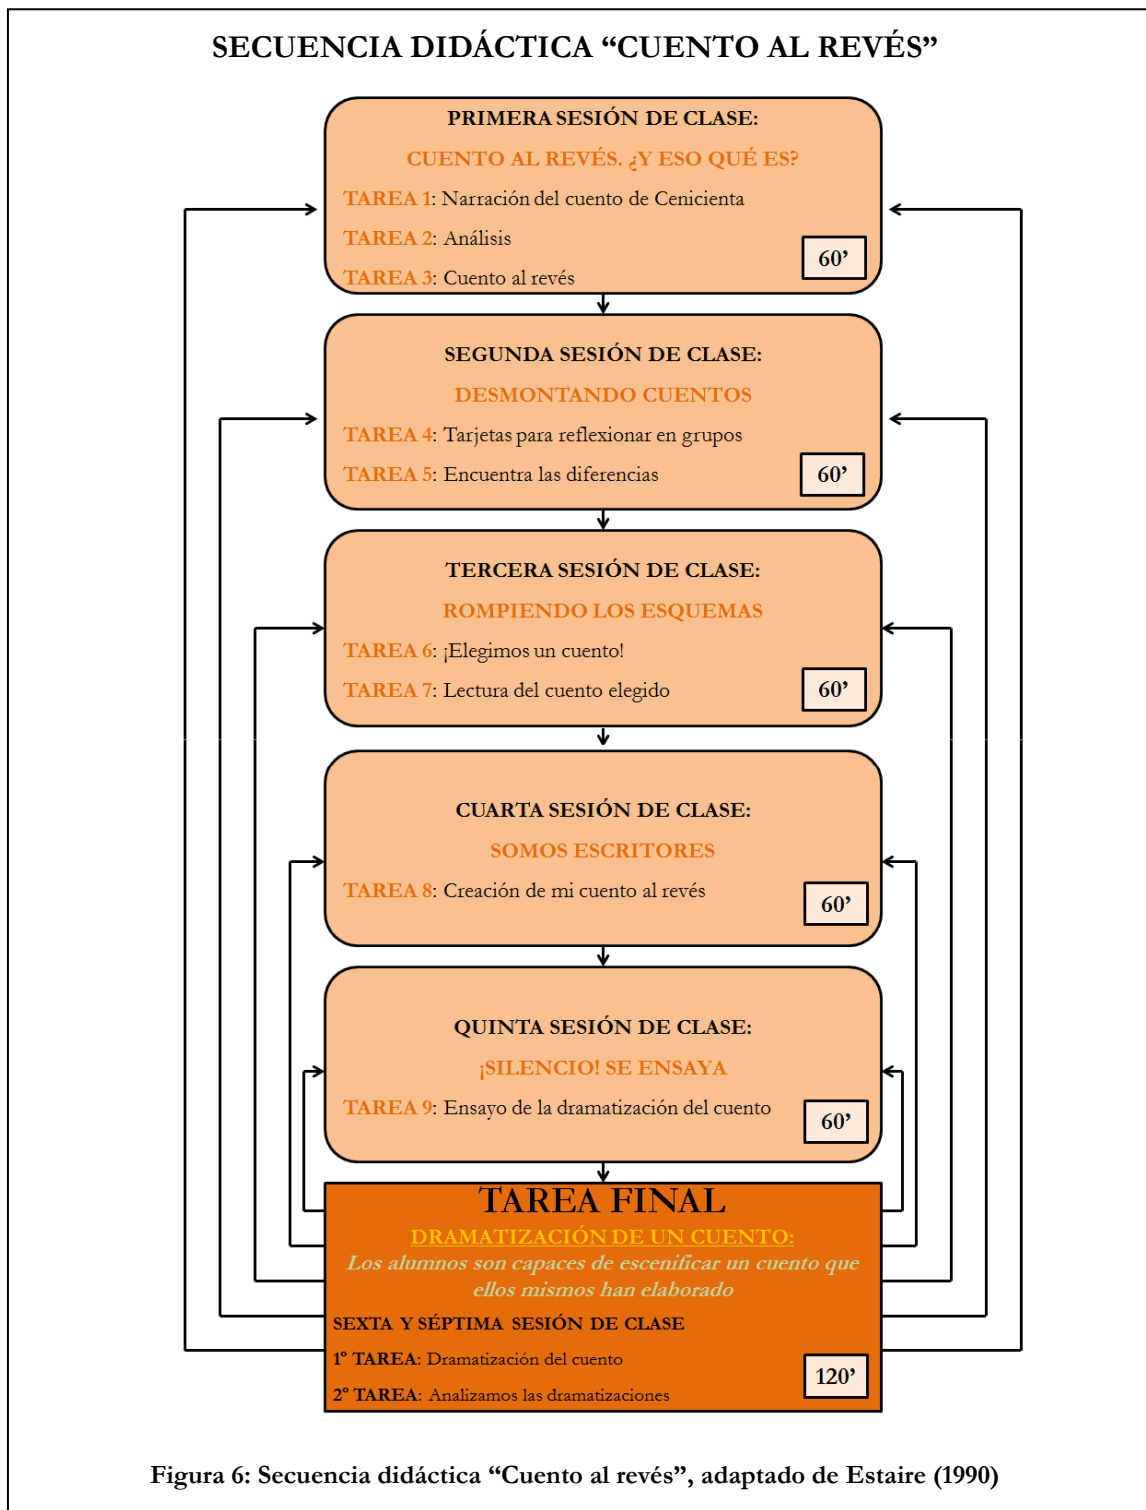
SECUENCIA DIDÁCTICA "CUENTO AL REVÉS"

PRIMERA SESIÓN DE CLASE:

CUENTO AL REVÉS. ¿Y ESO QUÉ ES?

TAREA 1: Narración del cuento de Cenicienta

TAREA 2: Análisis

TAREA 3: Cuento al revés

60'

SEGUNDA SESIÓN DE CLASE:

DESMONTANDO CUENTOS

TAREA 4: Tarjetas para reflexionar en grupos

TAREA 5: Encuentra las diferencias

60'

TERCERA SESIÓN DE CLASE:

ROMPIENDO LOS ESQUEMAS

TAREA 6: ¡Elegimos un cuento!

TAREA 7: Lectura del cuento elegido

60'

CUARTA SESIÓN DE CLASE:

SOMOS ESCRITORES

TAREA 8: Creación de mi cuento al revés

60'

QUINTA SESIÓN DE CLASE:

¡SILENCIO! SE ENSAYA

TAREA 9: Ensayo de la dramatización del cuento

60'

TAREA FINAL

DRAMATIZACIÓN DE UN CUENTO:

Los alumnos son capaces de escenificar un cuento que ellos mismos han elaborado

SEXTA Y SÉPTIMA SESIÓN DE CLASE

1º TAREA: Dramatización del cuento

2º TAREA: Analizamos las dramatizaciones

120'

Figura 6: Secuencia didáctica "Cuento al revés", adaptado de Estaire (1990)